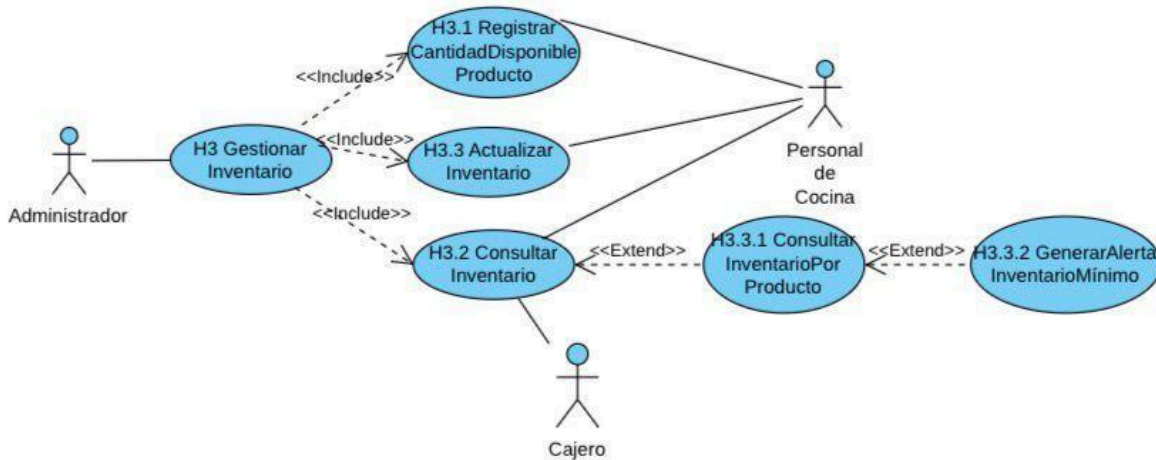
H3.1 Registrar CantidadDisponible Producto

<<Include>>

Administrador

H3 Gestionar Inventario

<<Include>>

H3.3 Actualizar Inventario

Personal de Cocina

<<Include>>

H3.2 Consultar Inventario

<<Extend>>

H3.3.1 Consultar InventarioPor Producto

<<Extend>>

H3.3.2 GenerarAlerta InventarioMínimo

Cajero